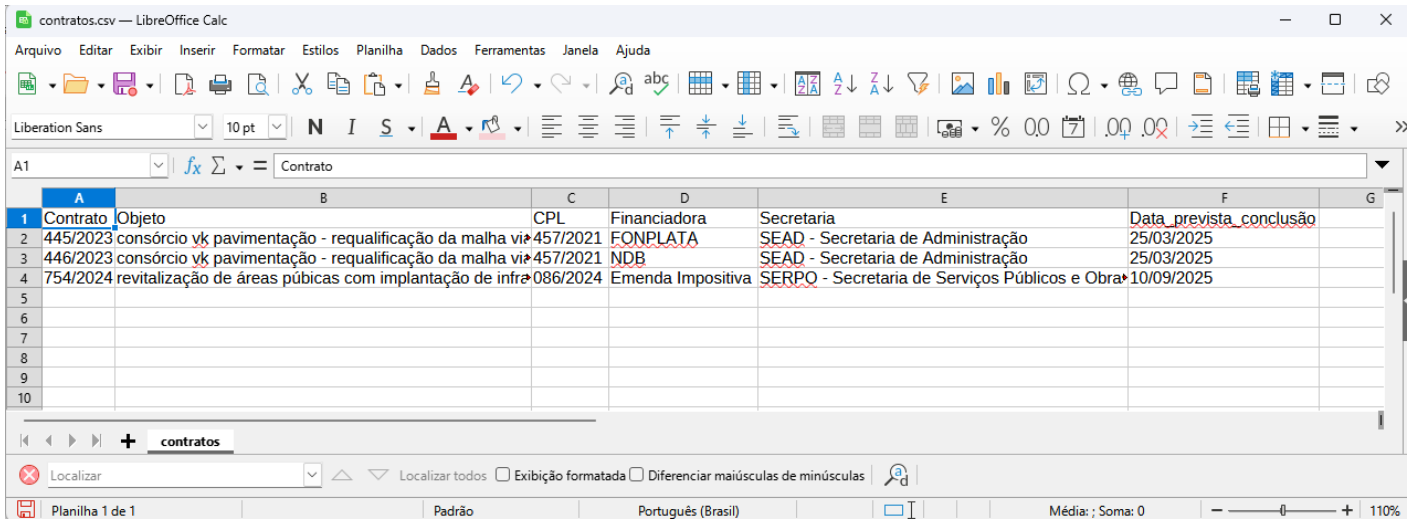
contratos.csv — LibreOffice Calc

Arquivo Editar Exibir Inserir Formatar Estilos Planilha Dados Ferramentas Janela Ajuda

Liberation Sans 10 pt N I S

A1 $f_x$ $\Sigma$ = Contrato

| | A | B | C | D | E | F | G |
|---|---|---|---|---|---|---|---|
| 1 | Contrato | Objeto | CPL | Financiadora | Secretaria | Data_prevista_conclusão | |
| 2 | 445/2023 | consórcio vk pavimentação - requalificação da malha via | 457/2021 | FONPLATA | SEAD - Secretaria de Administração | 25/03/2025 | |
| 3 | 446/2023 | consórcio vk pavimentação - requalificação da malha via | 457/2021 | NDB | SEAD - Secretaria de Administração | 25/03/2025 | |
| 4 | 754/2024 | revitalização de áreas púbicas com implantação de infra | 086/2024 | Emenda Impositiva | SERPO - Secretaria de Serviços Públicos e Obra | 10/09/2025 | |
| 5 | | | | | | | |
| 6 | | | | | | | |
| 7 | | | | | | | |
| 8 | | | | | | | |
| 9 | | | | | | | |
| 10 | | | | | | | |

contratos

Localizar Localizar todos Exibição formatada Diferenciar maiúsculas de minúsculas

Planilha 1 de 1 Padrão Português (Brasil) Média: ; Soma: 0 110%